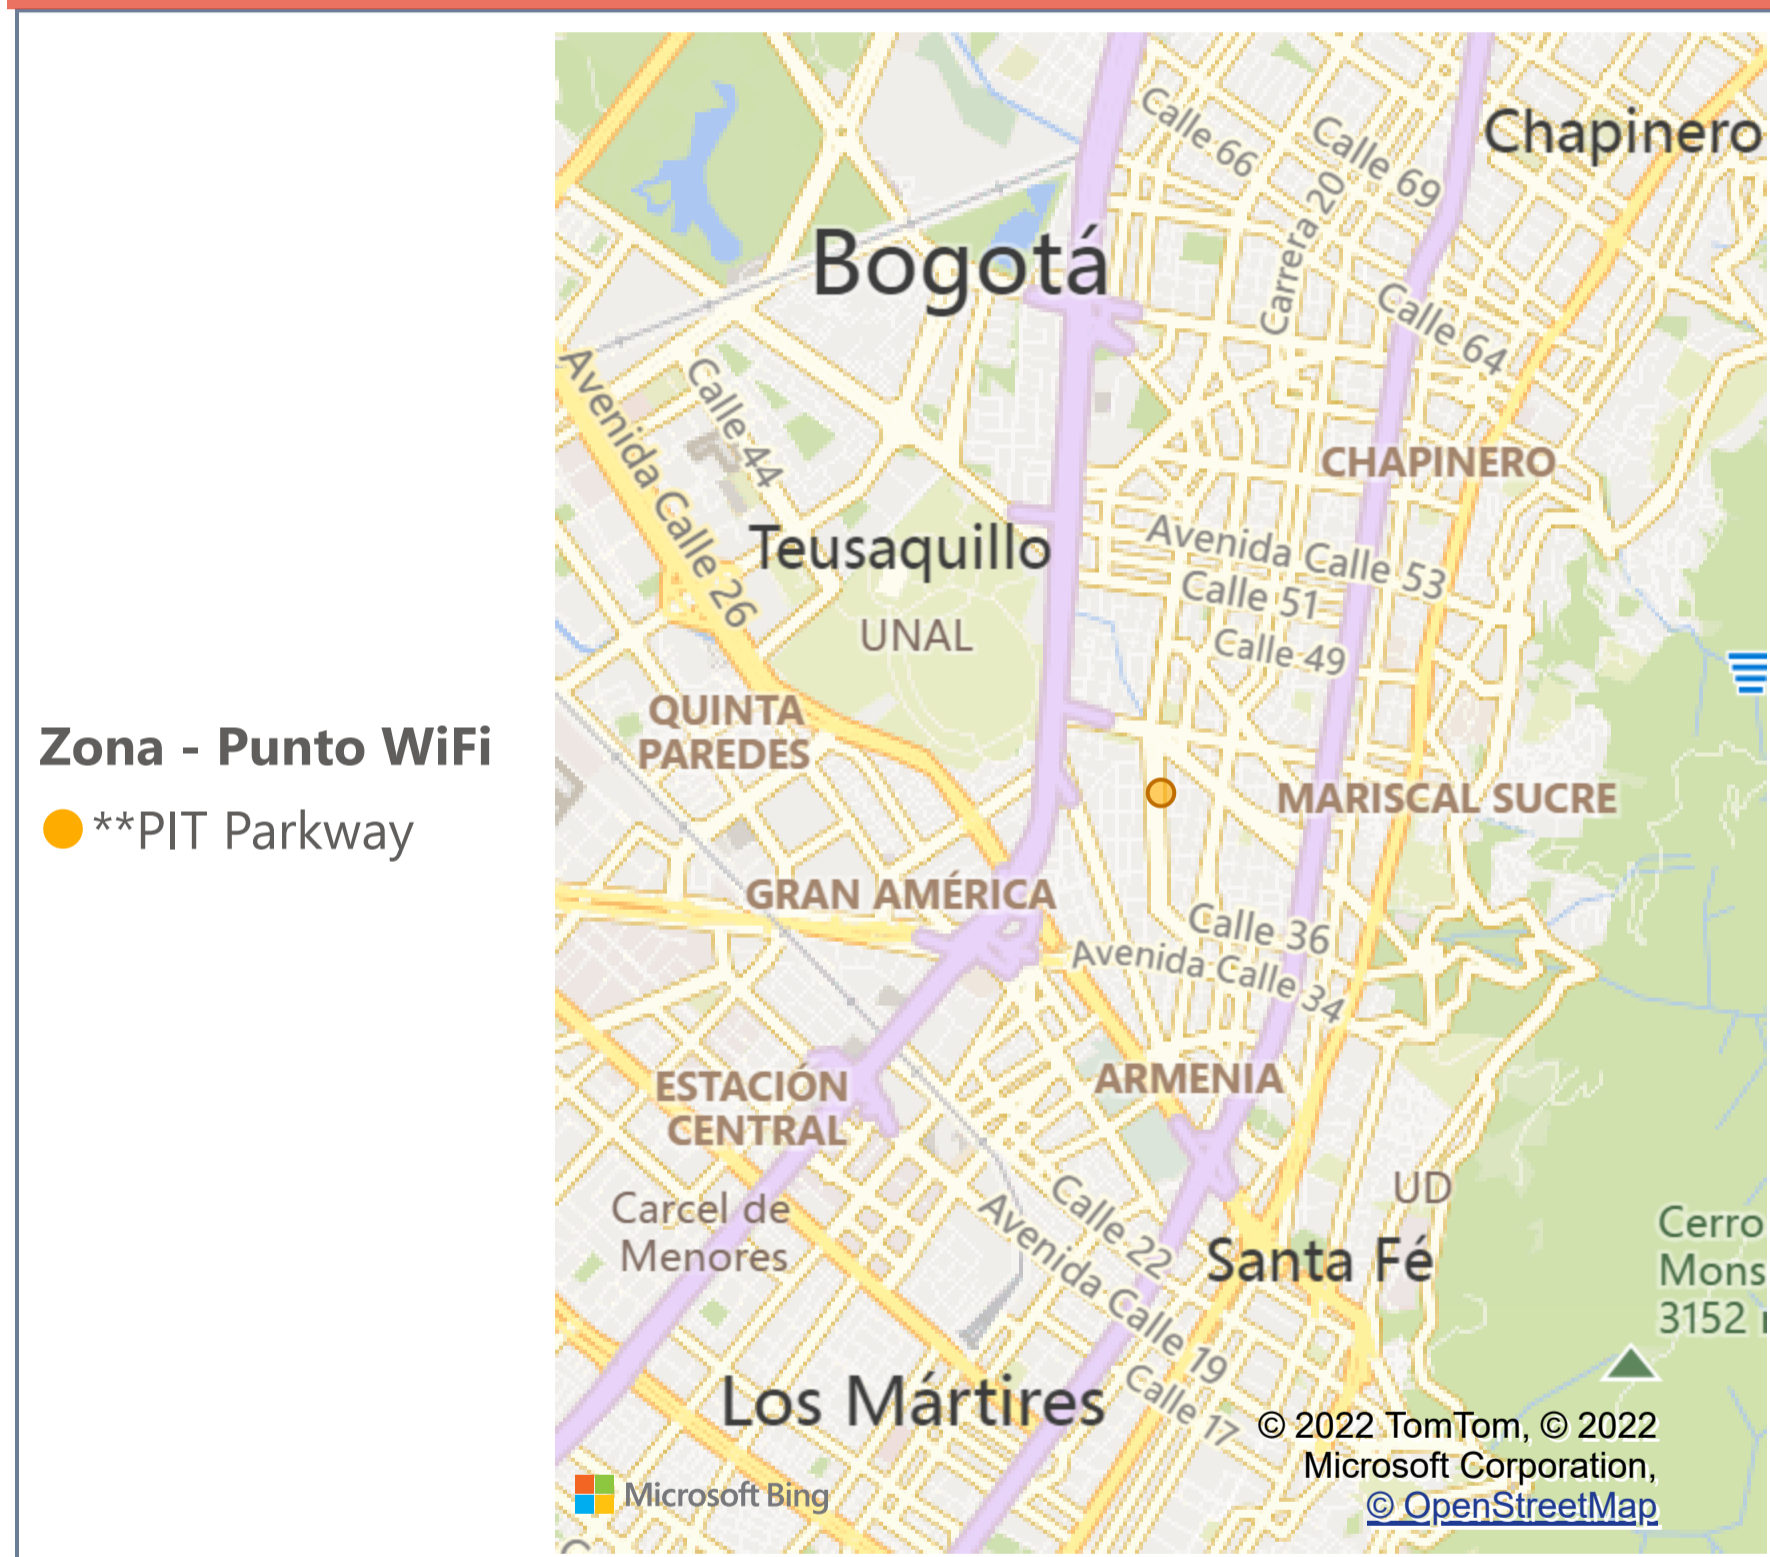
Zona - Punto WiFi

**PIT Parkway

Calle 66
Calle 69
Chapinero
Carrera 20
Bogotá
Calle 64
Avenida Calle 26
Calle 44
CHAPINERO
Teusaquillo
Avenida Calle 53
Calle 51
Calle 49
UNAL
QUINTA PAREDES
MARISCAL SUCRE
GRAN AMÉRICA
Calle 36
Avenida Calle 34
ARMENIA
ESTACIÓN CENTRAL
UD
Carcel de Menores
Calle 22
Avenida Calle 19
Santa Fé
Cerro Mons 3152
Calle 17
Los Mártires
© 2022 TomTom, © 2022 Microsoft Corporation, © OpenStreetMap
Microsoft Bing